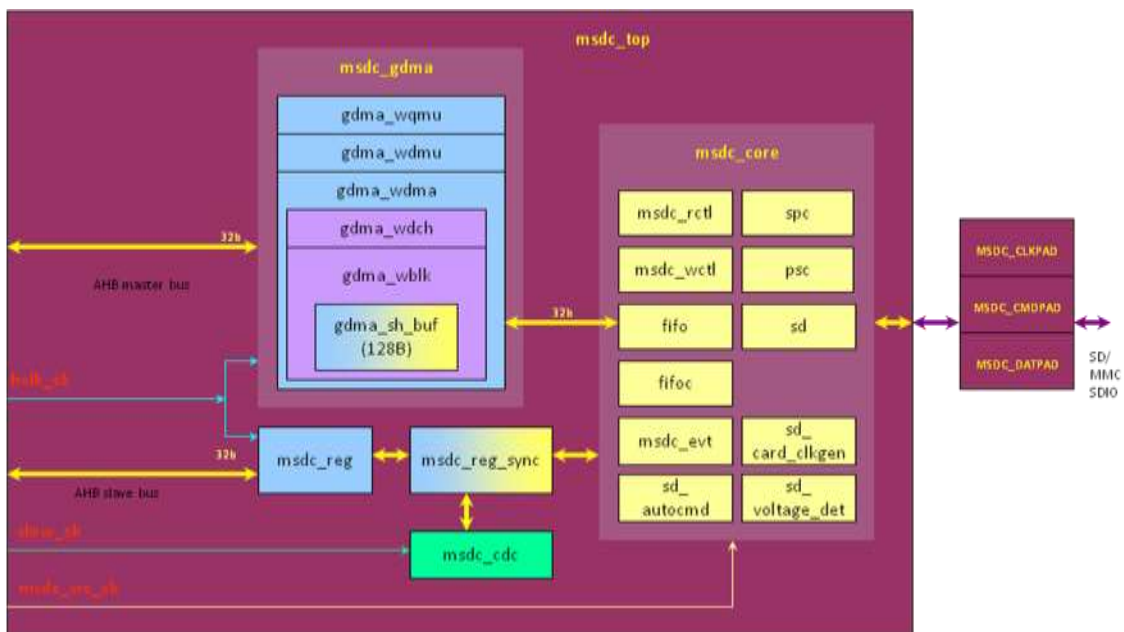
msdc_top

msdc_gdma

gdma_wqmu

gdma_wdmu

gdma_wdma

gdma_wdch

gdma_wblk

gdma_sh_buf (128B)

32b

AHB master bus

hclk_ck

32b

msdc_reg

msdc_reg_sync

AHB slave bus

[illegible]

msdc_cdc

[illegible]

msdc_core

msdc_rctl

spc

msdc_wctl

psc

32b

fifo

sd

fifoc

msdc_evt

sd_ card_clkgen

sd_ autocmd

sd_ voltage_det

MSDC_CLKPAD

MSDC_CMDPAD

MSDC_DATPAD

SD/ MMC SDIO